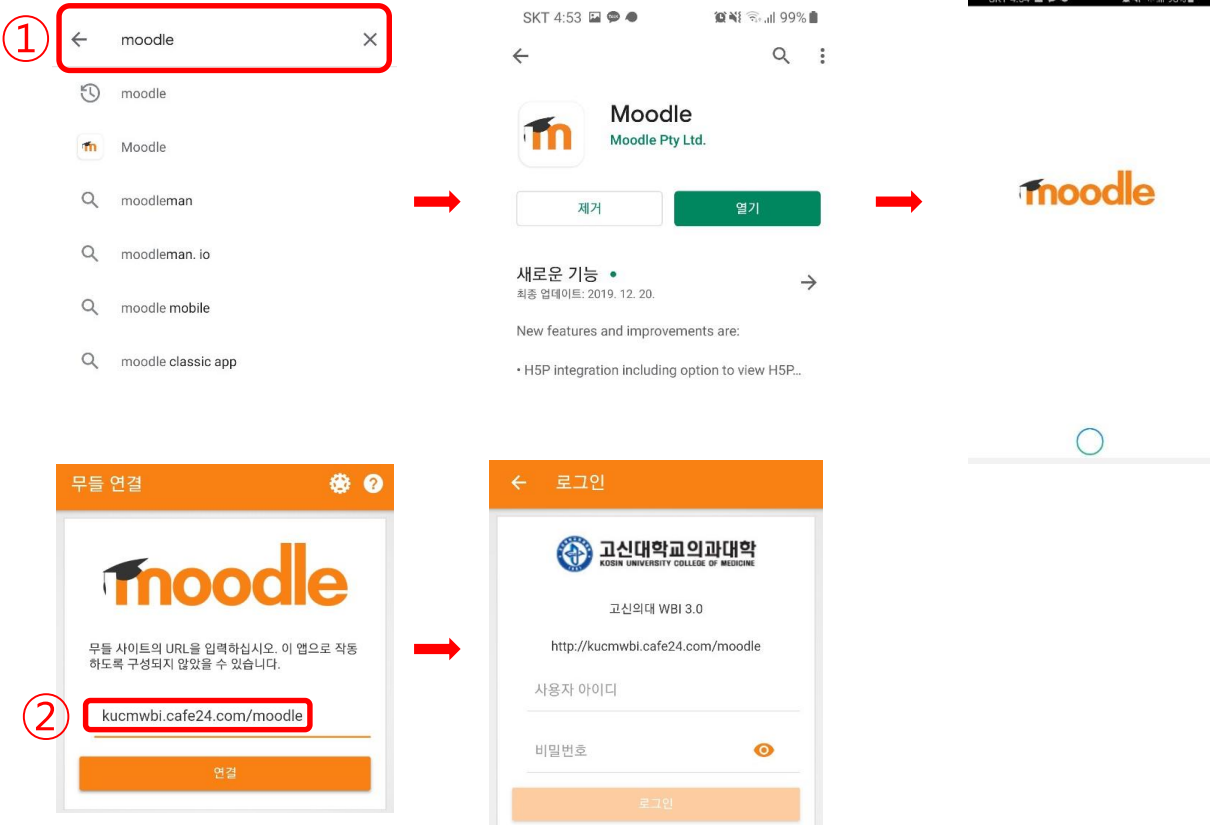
①

moodle

moodle

Moodle

moodleman

moodleman. io

moodle mobile

moodle classic app

SKT 4:53 99%

Moodle
Moodle Pty Ltd.

제거

열기

새로운 기능 •
최종 업데이트: 2019. 12. 20.

New features and improvements are:

• H5P integration including option to view H5P...

moodle

무들 연결

moodle

무들 사이트의 URL을 입력하십시오. 이 앱으로 작동하도록 구성되지 않았을 수 있습니다.

②

kucmwbi.cafe24.com/moodle

연결

로그인

고신대학교의과대학
KOSIN UNIVERSITY COLLEGE OF MEDICINE

고신의대 WBI 3.0

http://kucmwbi.cafe24.com/moodle

사용자 아이디

비밀번호

로그인